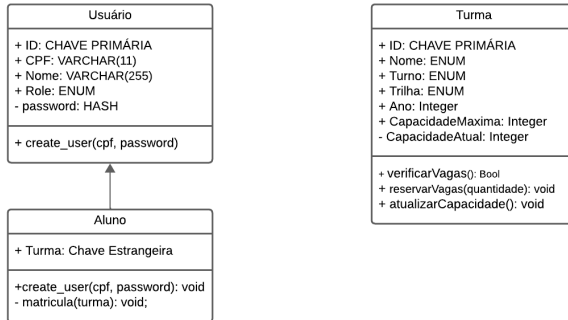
Usuário

+ ID: CHAVE PRIMÁRIA
+ CPF: VARCHAR(11)
+ Nome: VARCHAR(255)
+ Role: ENUM
- password: HASH

+ create_user(cpf, password)

Aluno

+ Turma: Chave Estrangeira

+create_user(cpf, password): void
- matricula(turma): void;

Turma

+ ID: CHAVE PRIMÁRIA
+ Nome: ENUM
+ Turno: ENUM
+ Trilha: ENUM
+ Ano: Integer
+ CapacidadeMaxima: Integer
- CapacidadeAtual: Integer

+ verificarVagas(): Bool
+ reservarVagas(quantidade): void
+ atualizarCapacidade(): void